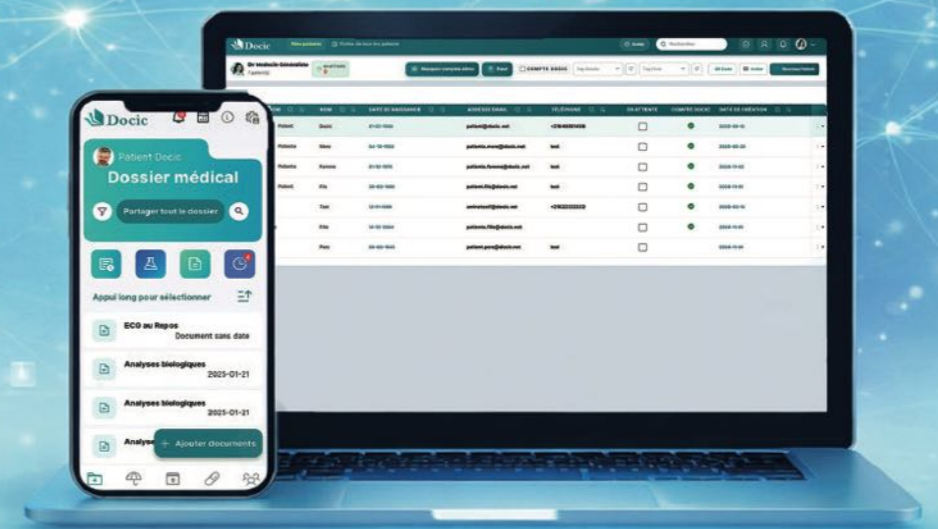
Docic

Patient Docic

Dossier médical

Partager tout le dossier

Appui long pour sélectionner

ECG au Repos
Document sans date

Analyses biologiques
2025-01-21

Analyses biologiques
2025-01-21

Analyse

+ Ajouter documents

Docic

Dr Médecin Généraliste

COMPTE DOCIC

| NOM | DATE DE NAISSANCE | ADRESSE EMAIL | TÉLÉPHONE | EN ATTENTE | COMPTE DOCIC | DATE DE CRÉATION |
|---|---|---|---|---|---|---|
| Docic | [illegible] | patient@docic.net | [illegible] | | | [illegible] |
| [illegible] | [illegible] | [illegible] | test | | | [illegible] |
| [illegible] | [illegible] | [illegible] | test | | | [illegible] |
| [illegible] | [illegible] | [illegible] | test | | | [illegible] |
| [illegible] | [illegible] | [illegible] | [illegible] | | | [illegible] |
| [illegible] | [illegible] | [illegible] | | | | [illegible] |
| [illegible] | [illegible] | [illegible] | test | | | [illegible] |